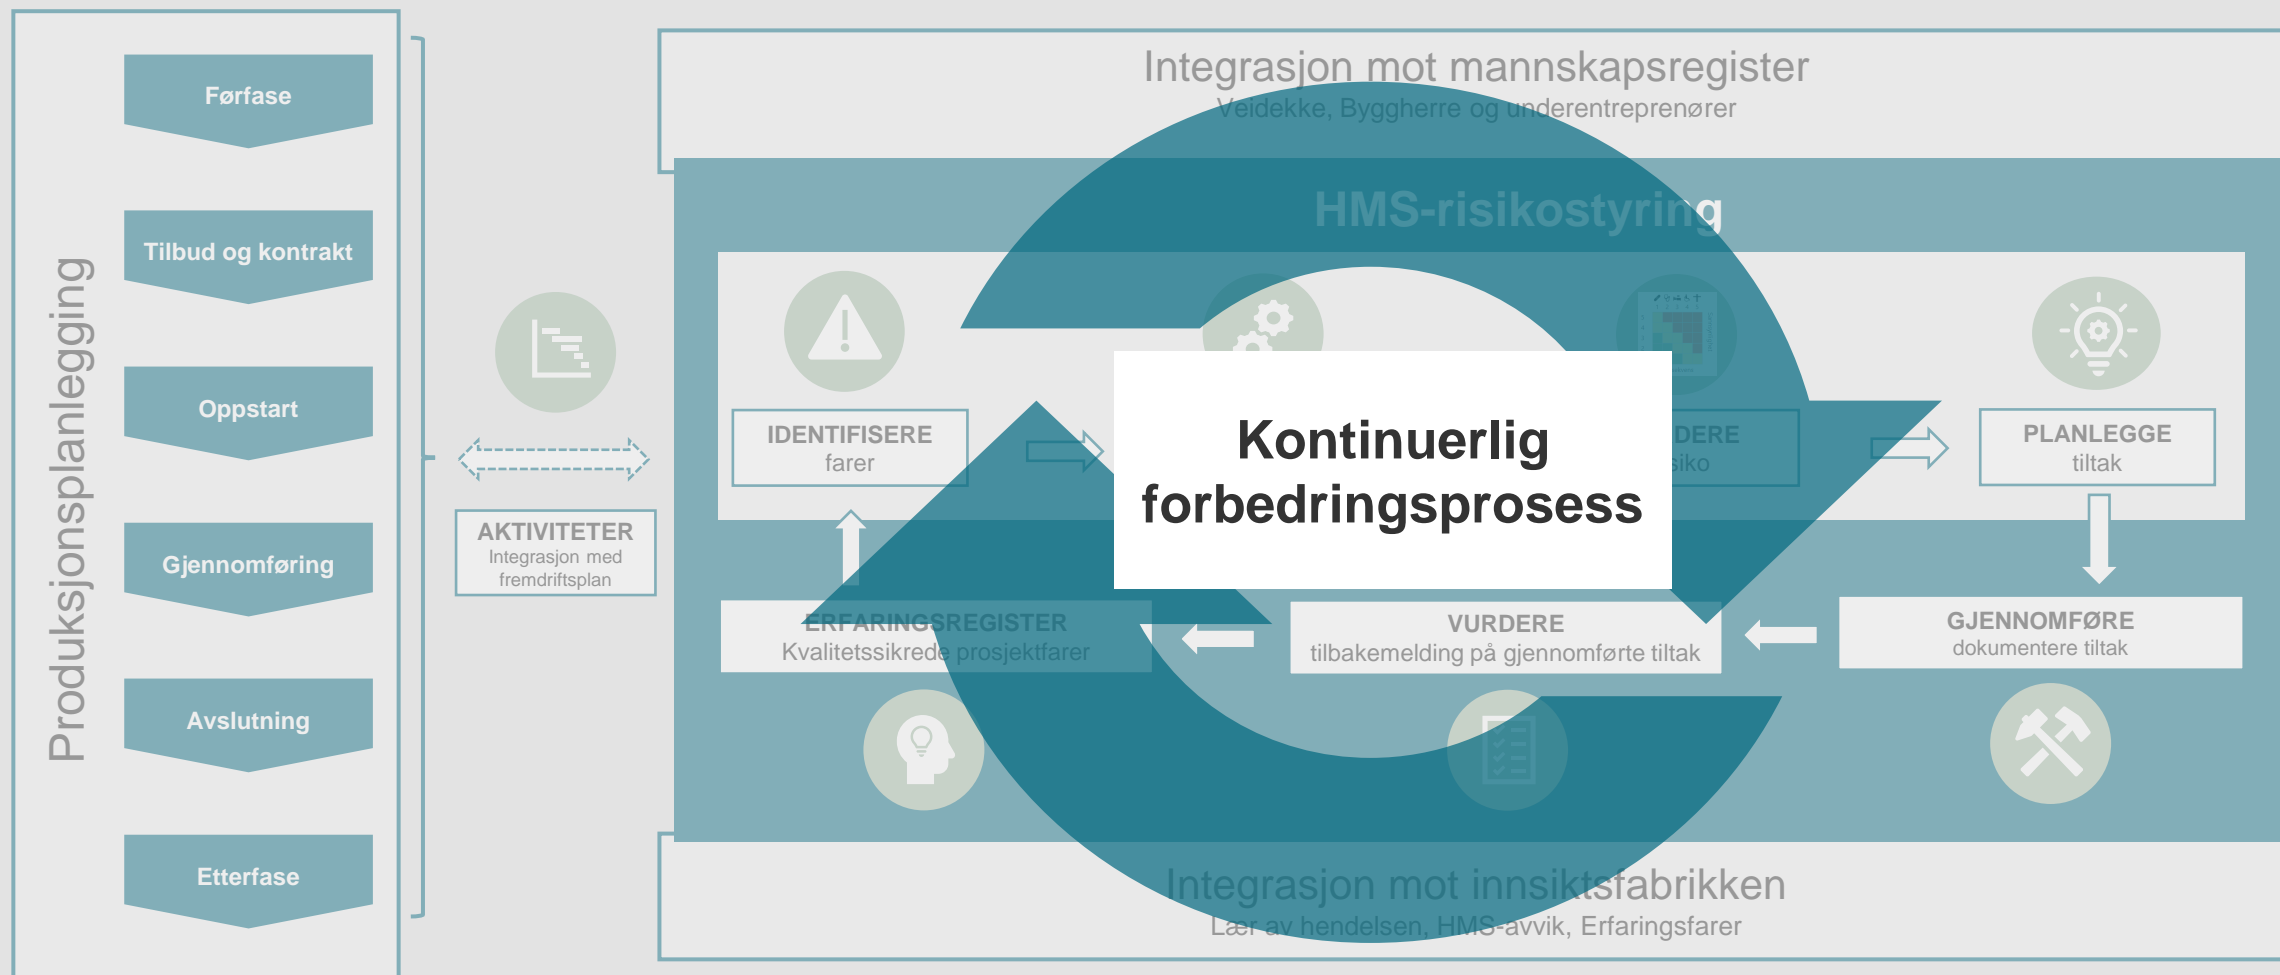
Produksjonsplanlegging

Førfase

Tilbud og kontrakt

Oppstart

Gjennomføring

Avslutning

Etterfase

AKTIVITETER
Integrasjon med fremdriftsplan

Integrasjon mot mannskapsregister
Veidekke, Byggherre og underentreprenører

HMS-risikostyring

IDENTIFISERE
farer

DERE
siko

PLANLEGGE
tiltak

Kontinuerlig forbedringsprosess

ERFARINGSREGISTER
Kvalitetssikrede prosjektfarer

VURDERE
tilbakemelding på gjennomførte tiltak

GJENNOMFØRE
dokumentere tiltak

Integrasjon mot innsiktsfabrikken
Lær av hendelsen, HMS-avvik, Erfaringsfarer